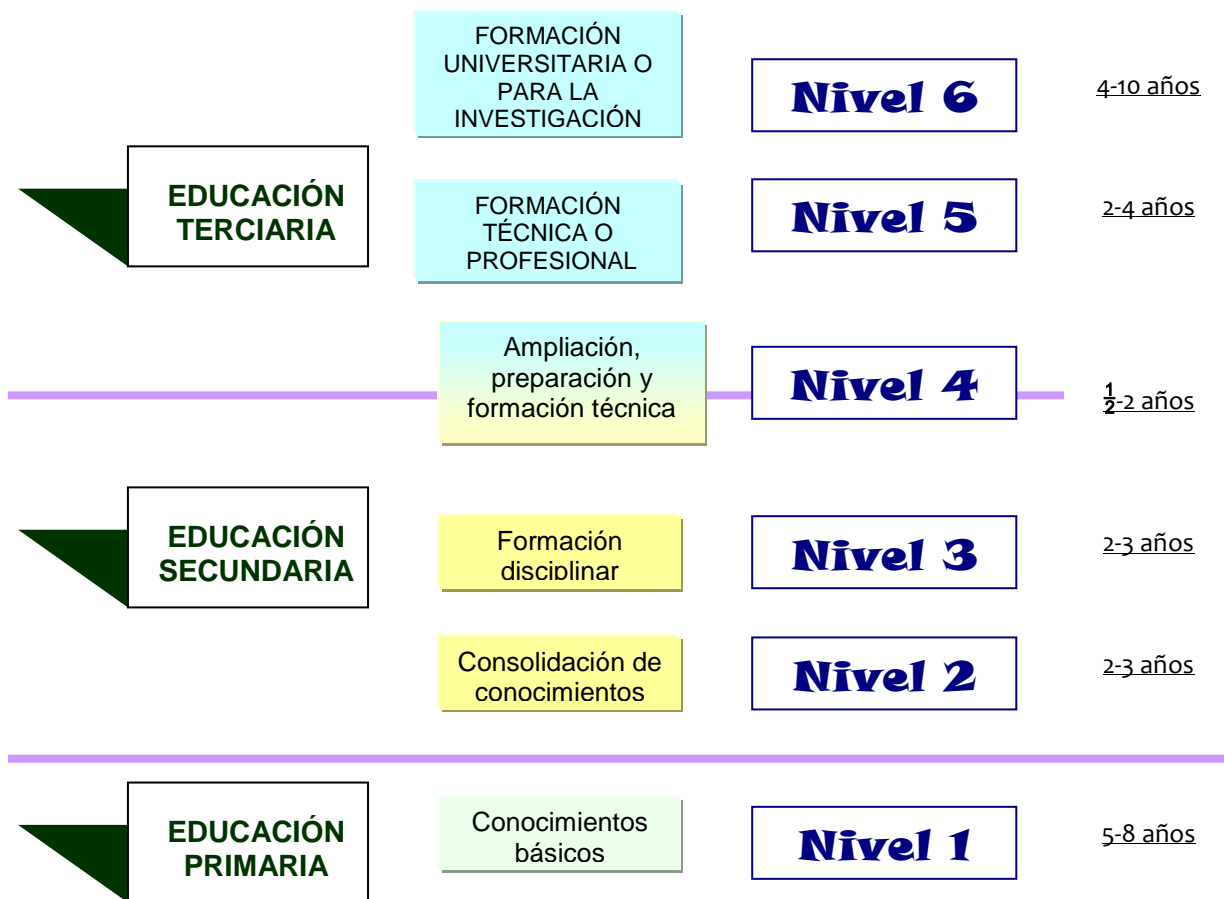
FORMACIÓN UNIVERSITARIA O PARA LA INVESTIGACIÓN

Nivel 6

4-10 años

EDUCACIÓN TERCIARIA

FORMACIÓN TÉCNICA O PROFESIONAL

Nivel 5

2-4 años

Ampliación, preparación y formación técnica

Nivel 4

$\frac{1}{2}$-2 años

EDUCACIÓN SECUNDARIA

Formación disciplinar

Nivel 3

2-3 años

Consolidación de conocimientos

Nivel 2

2-3 años

EDUCACIÓN PRIMARIA

Conocimientos básicos

Nivel 1

5-8 años